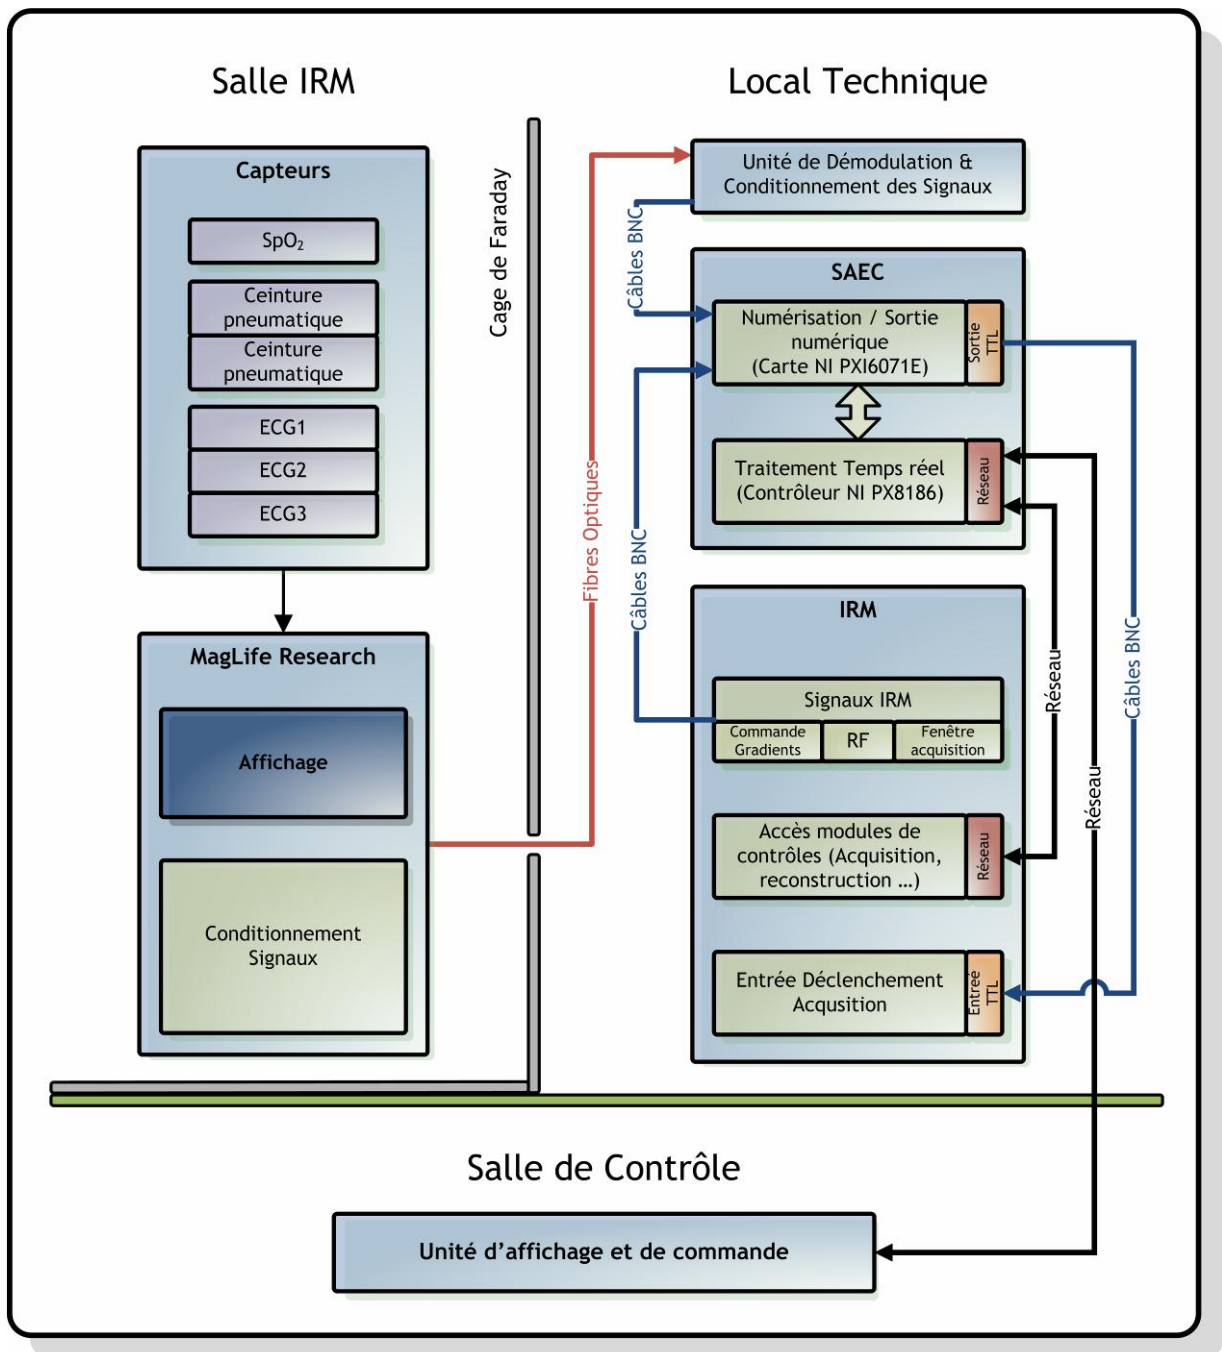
Salle IRM

Local Technique

Capteurs

$SpO_2$

Ceinture pneumatique

Ceinture pneumatique

ECG1

ECG2

ECG3

Cage de Faraday

MagLife Research

Affichage

Conditionnement Signaux

Fibres Optiques

Unité de Démodulation & Conditionnement des Signaux

Câbles BNC

SAEC

Numérisation / Sortie numérique (Carte NI PXI6071E)

Sortie TTL

Traitement Temps réel (Contrôleur NI PX8186)

Réseau

Câbles BNC

IRM

Signaux IRM

Commande Gradients

RF

Fenêtre acquisition

Accès modules de contrôles (Acquisition, reconstruction ...)

Réseau

Entrée Déclenchement Acqusition

Entrée TTL

Réseau

Réseau

Câbles BNC

Salle de Contrôle

Unité d'affichage et de commande